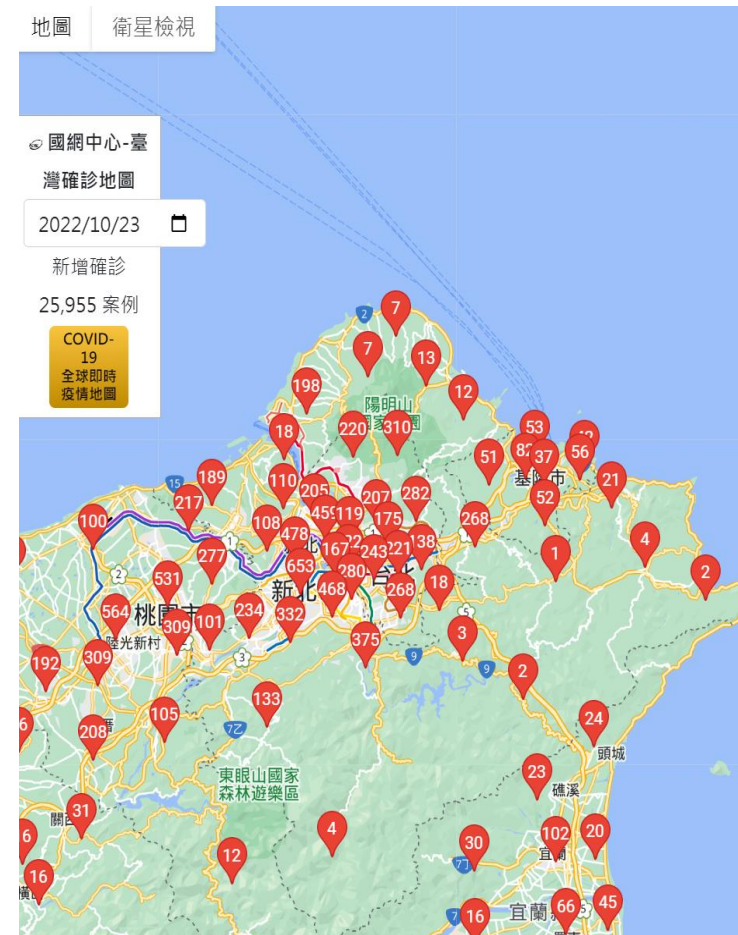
地圖 衛星檢視

國網中心-臺灣確診地圖

2022/10/23

新增確診

25,955 案例

COVID-19 全球即時疫情地圖

7
7
13
198
12
18
220
310
53
82
37
56
51
189
110
205
207
282
52
21
217
459
119
175
268
100
108
478
653
167
243
221
138
1
4
2
277
531
280
268
18
564
309
101
234
332
468
375
3
192
309
2
133
105
24
208
23
31
4
30
102
20
12
16
16
66
45

陽明山
基隆市
新北
台北
桃園市
陸光新村
東眼山國家森林遊樂區
頭城
礁溪
宜蘭
宜
關